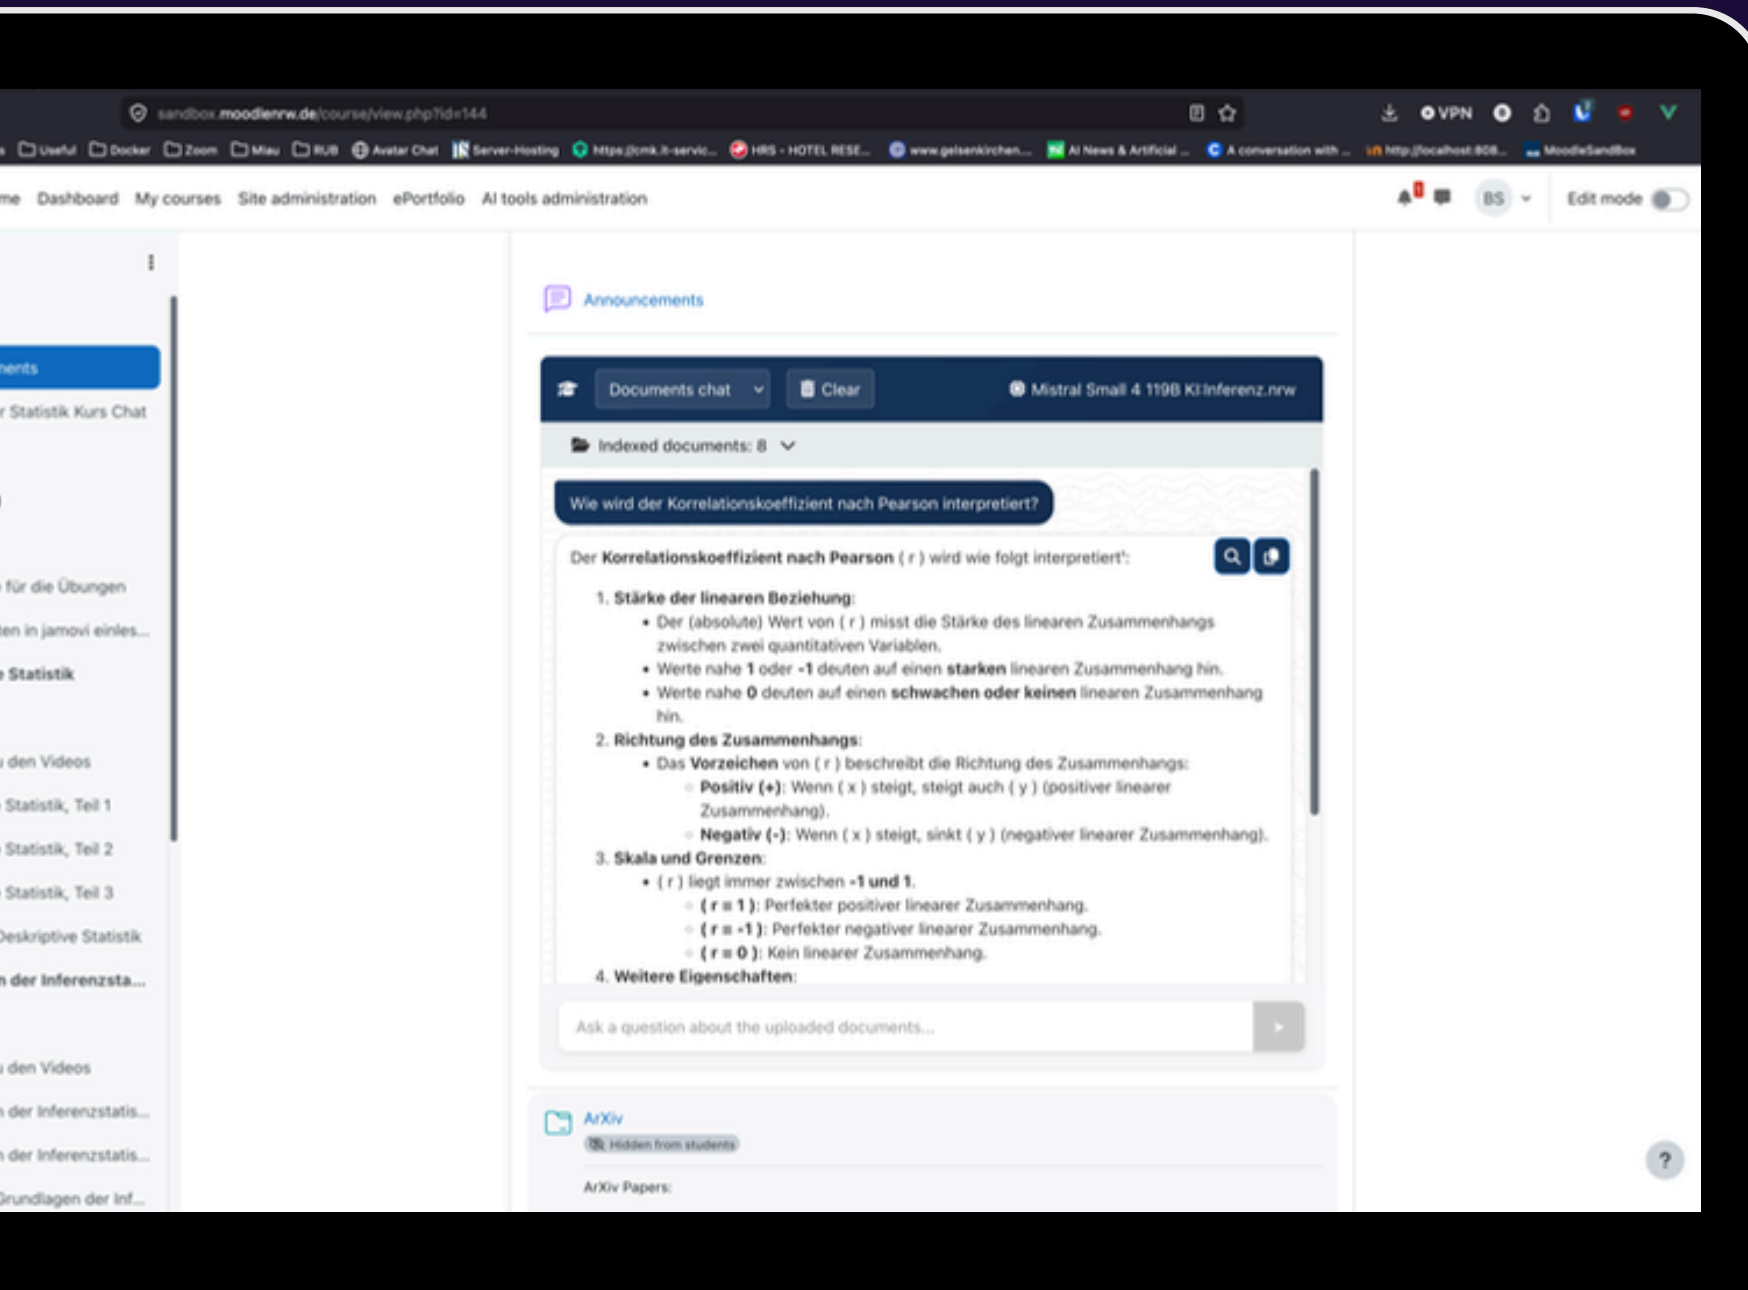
sandbox.moodlenrw.de/course/view.php?id=144

VPN

Useful Docker Zoom Miau RUB Avatar Chat Server-Hosting https://cmk.it-servic... HRS - HOTEL RESE... www.gelsenkirchen... AI News & Artificial ... A conversation with ... http://localhost:808... MoodleSandBox

me Dashboard My courses Site administration ePortfolio AI tools administration

BS

Edit mode

nents
r Statistik Kurs Chat

für die Übungen
ten in jamovi einles...
Statistik

den Videos
Statistik, Teil 1
Statistik, Teil 2
Statistik, Teil 3
Deskriptive Statistik
n der Inferenzsta...

den Videos
n der Inferenzstatis...
n der Inferenzstatis...
Grundlagen der Inf...

Announcements

Documents chat

Clear

Mistral Small 4 119B KI:Inferenz.nrw

Indexed documents: 8

Wie wird der Korrelationskoeffizient nach Pearson interpretiert?

Der **Korrelationskoeffizient nach Pearson** ( r ) wird wie folgt interpretiert¹:

1. **Stärke der linearen Beziehung**:
   - Der (absolute) Wert von ( r ) misst die Stärke des linearen Zusammenhangs zwischen zwei quantitativen Variablen.
   - Werte nahe **1** oder **-1** deuten auf einen **starken** linearen Zusammenhang hin.
   - Werte nahe **0** deuten auf einen **schwachen oder keinen** linearen Zusammenhang hin.
2. **Richtung des Zusammenhangs**:
   - Das **Vorzeichen** von ( r ) beschreibt die Richtung des Zusammenhangs:
     - **Positiv (+)**: Wenn ( x ) steigt, steigt auch ( y ) (positiver linearer Zusammenhang).
     - **Negativ (-)**: Wenn ( x ) steigt, sinkt ( y ) (negativer linearer Zusammenhang).
3. **Skala und Grenzen**:
   - ( r ) liegt immer zwischen **-1 und 1**.
     - **( r = 1 )**: Perfekter positiver linearer Zusammenhang.
     - **( r = -1 )**: Perfekter negativer linearer Zusammenhang.
     - **( r = 0 )**: Kein linearer Zusammenhang.
4. **Weitere Eigenschaften**:

Ask a question about the uploaded documents...

ArXiv
Hidden from students

ArXiv Papers:

?